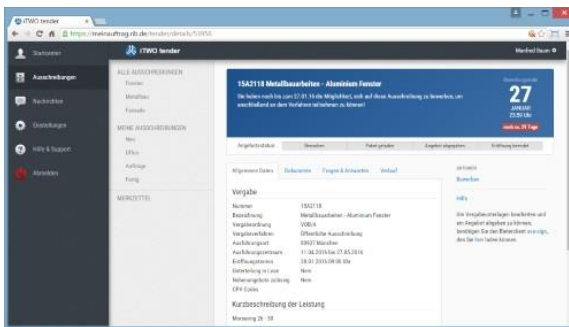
iTWO tender

https://meinauftrag.rib.de/tender/details/53850

iTWO tender

Manfred Baum

Startseite

Ausschreibungen

Nachrichten

Einstellungen

Hilfe & Support

Abmelden

ALLE AUSSCHREIBUNGEN

Fenster

Metallbau

Fassade

MEINE AUSSCHREIBUNGEN

Neu

Offen

Aufträge

Fertig

MERKZETTEL

15A2118 Metallbauarbeiten - Aluminium Fenster

Sie haben noch bis zum 27.01.15 die Möglichkeit, sich auf diese Ausschreibung zu bewerben, um anschließend an dem Verfahren teilnehmen zu können!

Bewerbungsende

27

JANUAR

23:59 Uhr

noch ca. 20 Tage

Angebotsstatus | Bewerben | Paket prüfen | Angebot abgegeben | Eröffnung beendet

Allgemeine Daten | Dokumente | Fragen & Antworten | Verlauf

Vergabe

| Nummer | 15A2118 |
|---|---|
| Bezeichnung | Metallbauarbeiten - Aluminium Fenster |
| Vergabeordnung | VOB/A |
| Vergabeverfahren | Öffentliche Ausschreibung |
| Ausführungsort | 80637 München |
| Ausführungszeitraum | 11.04.2016 bis 27.05.2016 |
| Eröffnungstermin | 28.01.2016 09:00 Uhr |
| Unterteilung in Lose | Nein |
| Nebenangebote zulässig | Nein |
| CPV Codes | |

Kurzbeschreibung der Leistung

Montierung 26 - 58

AKTIONEN

Bewerben

Hilfe

Um Vergabeunterlagen bearbeiten und ein Angebot abgeben zu können, benötigen Sie den Bieterclient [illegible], den Sie hier laden können.